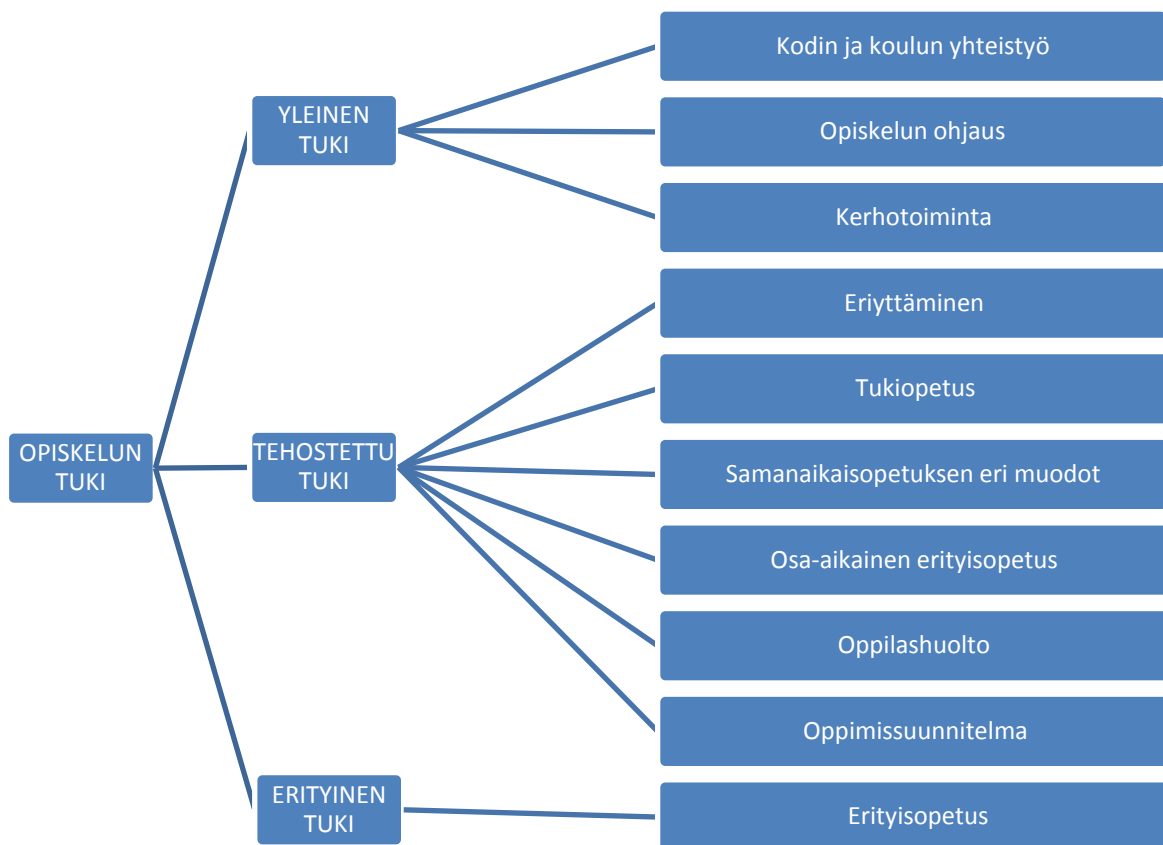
OPISKELUN TUKI

YLEINEN TUKI

Kodin ja koulun yhteistyö

Opiskelun ohjaus

Kerhotoiminta

TEHOSTETTU TUKI

Eriyttäminen

Tukiopetus

Samanaikaisopetuksen eri muodot

Osa-aikainen erityisopetus

Oppilashuolto

Oppimissuunnitelma

ERITYINEN TUKI

Erityisopetus